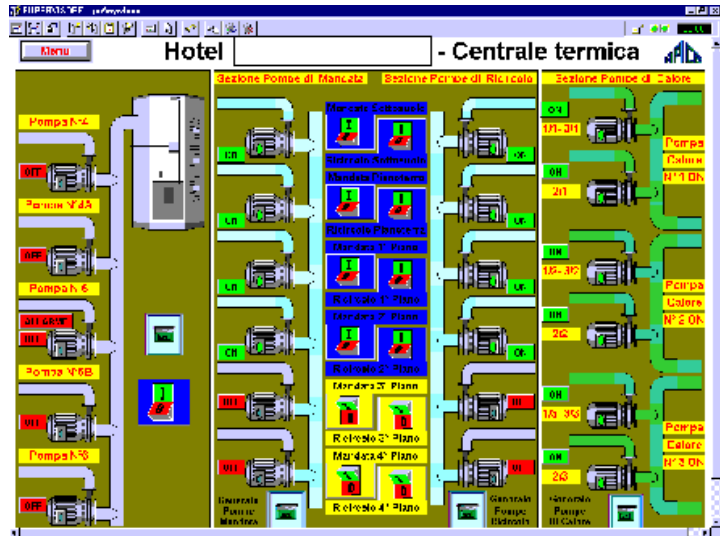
SUPERVISORE

Menu

Hotel - Centrale termica

Sezione Pompe di Mandata

Sezione Pompe di Ricircolo

Sezione Pompe di Calore

Pompa N°4

OFF

Pompa N°4A

OFF

Pompa N°6

OFF

Pompa N°6B

OFF

Pompa N°8

OFF

ON

ON

ON

ON

OFF

OFF

Mandata Sottotetto

Ricircolo Sottotetto

Mandata Pianoterra

Ricircolo Pianoterra

Mandata 1° Piano

Ricircolo 1° Piano

Mandata 2° Piano

Ricircolo 2° Piano

Mandata 3° Piano

Ricircolo 3° Piano

Mandata 4° Piano

Ricircolo 4° Piano

ON

ON

ON

ON

OFF

OFF

Generale Pompe Mandata

Generale Pompe Ricircolo

Generale Pompe di Calore

ON

1/1-3/1

ON

2/1

ON

1/2-3/2

ON

2/2

ON

1/3-3/3

ON

2/3

Pompa Calore N°1 ON

Pompa Calore N°2 ON

Pompa Calore N°3 ON